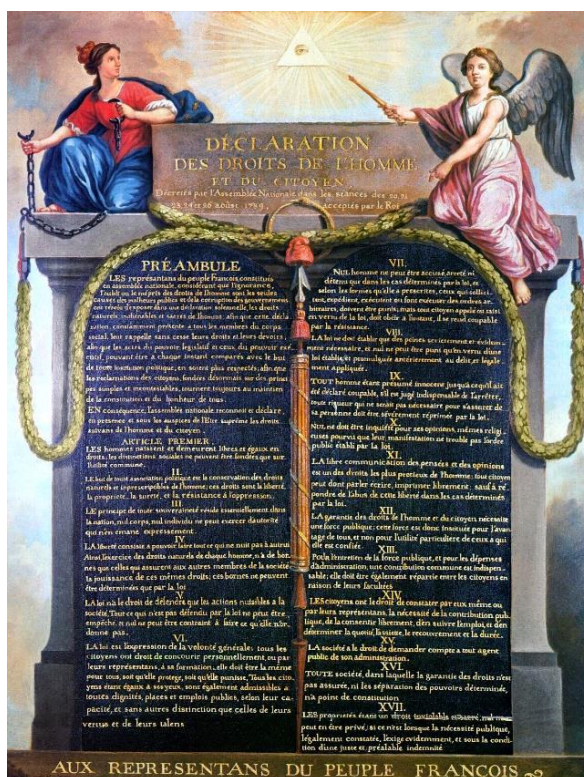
DECLARATION
DES DROITS DE L'HOMME
ET DU CITOYEN
Décretés par l'Assemblée Nationale dans les séances des 20, 21, 23, 24 et 26 aoust 1789, acceptés par le Roi

PRÉAMBULE

LES représentans du peuple François constitués en assemblée nationale, considérant que l'ignorance, l'oubli ou le mépris des droits de l'homme sont les seules causes des malheurs publics et de la corruption des gouvernemens ont résolu d'exposer dans une déclaration solemnelle, les droits naturels, inaliénables et sacrés de l'homme; afin que cette déclaration, constamment présente à tous les membres du corps social, leur rappelle sans cesse leurs droits et leurs devoirs; afin que les actes du pouvoir legislatif et ceux du pouvoir exécutif, pouvant être à chaque instant comparés avec le but de toute institution politique, en soient plus respectés; afin que les réclamations des citoyens, fondées désormais sur des principes simples et incontestables, tournent toujours au maintien de la constitution et du bonheur de tous.

EN conséquence, l'assemblée nationale reconnoit et déclare, en présence et sous les auspices de l'Être suprême les droits suivans de l'homme et du citoyen.

ARTICLE PREMIER.
LES hommes naissent et demeurent libres et égaux en droits, les distinctions sociales ne peuvent être fondées que sur l'utilité commune.

II.
LE but de toute association politique est la conservation des droits naturels et imprescriptibles de l'homme; ces droits sont la liberté, la propriété, la sureté, et la résistance à l'oppression.

III.
LE principe de toute souveraineté réside essentiellement dans la nation, nul corps, nul individu ne peut exercer d'autorité qui n'en émane expressément.

IV.
LA liberté consiste à pouvoir faire tout ce qui ne nuit pas à autrui. Ainsi l'exercice des droits naturels de chaque homme, n'a de bornes que celles qui assurent aux autres membres de la société, la jouissance de ces mêmes droits; ces bornes ne peuvent être déterminées que par la loi.

V.
LA loi n'a le droit de défendre que les actions nuisibles à la société. Tout ce qui n'est pas défendu par la loi ne peut être empêché, et nul ne peut être contraint à faire ce qu'elle n'ordonne pas.

VI.
LA loi est l'expression de la volonté générale; tous les citoyens ont droit de concourir personnellement, ou par leurs représentans, à sa formation; elle doit être la même pour tous, soit qu'elle protege, soit qu'elle punisse. Tous les citoyens étant égaux à ses yeux, sont également admissibles à toutes dignités, places et emplois publics, selon leur capacité, et sans autres distinction que celles de leurs vertus et de leurs talens

VII.
NUL homme ne peut être accusé, arreté ni détenu que dans les cas déterminés par la loi, et selon les formes qu'elle a prescrites, ceux qui sollicitent, expédient, exécutent ou font exécuter des ordres arbitraires, doivent être punis; mais tout citoyen appelé ou saisi en vertu de la loi, doit obéir à l'instant, il se rend coupable par la résistance.

VIII.
LA loi ne doit établir que des peines strictement et évidemment nécessaires, et nul ne peut être puni qu'en vertu d'une loi établie et promulguée antérieurement au délit, et légalement appliquée.

IX.
TOUT homme étant présumé innocent jusqu'à ce qu'il ait été déclaré coupable, s'il est jugé indispensable de l'arrêter, toute rigueur qui ne seroit pas nécessaire pour s'assurer de sa personne doit être sévèrement réprimée par la loi.

X.
NUL ne doit être inquiété pour ses opinions, mêmes religieuses pourvu que leur manifestation ne trouble pas l'ordre public établi par la loi.

XI.
LA libre communication des pensées et des opinions est un des droits les plus précieux de l'homme; tout citoyen peut donc parler écrire, imprimer librement: sauf à répondre de l'abus de cette liberté dans les cas déterminés par la loi.

XII.
LA garantie des droits de l'homme et du citoyen nécessite une force publique; cette force est donc instituée pour l'avantage de tous, et non pour l'utilité particulière de ceux à qui elle est confiée.

XIII.
Pour l'entretien de la force publique, et pour les dépenses d'administration, une contribution commune est indispensable; elle doit être également répartie entre les citoyens en raison de leurs facultés.

XIV.
LES citoyens ont le droit de constater par eux même ou par leurs représentans, la nécessité de la contribution publique, de la consentir librement, d'en suivre l'emploi, et d'en déterminer la quotité, l'assiette, le recouvrement et la durée.

XV.
LA société a le droit de demander compte à tout agent public de son administration.

XVI.
TOUTE société, dans laquelle la garantie des droits n'est pas assurée, ni la séparation des pouvoirs déterminée, n'a point de constitution.

XVII.
LES propriétés étant un droit inviolable et sacré, nul ne peut en être privé, si ce n'est lorsque la nécessité publique, légalement constatée, l'exige évidemment, et sous la condition d'une juste et préalable indemnité.

AUX REPRESENTANS DU PEUPLE FRANCOIS